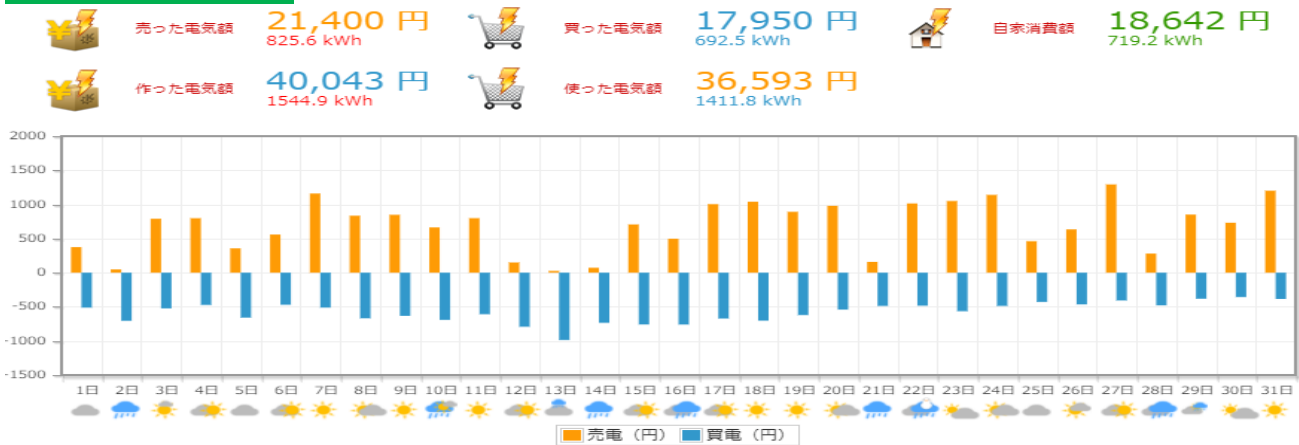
売った電気額 21,400 円 825.6 kWh

買った電気額 17,950 円 692.5 kWh

自家消費額 18,642 円 719.2 kWh

作った電気額 40,043 円 1544.9 kWh

使った電気額 36,593 円 1411.8 kWh

2000
1500
1000
500
0
-500
-1000
-1500

1日 2日 3日 4日 5日 6日 7日 8日 9日 10日 11日 12日 13日 14日 15日 16日 17日 18日 19日 20日 21日 22日 23日 24日 25日 26日 27日 28日 29日 30日 31日

売電（円） 買電（円）